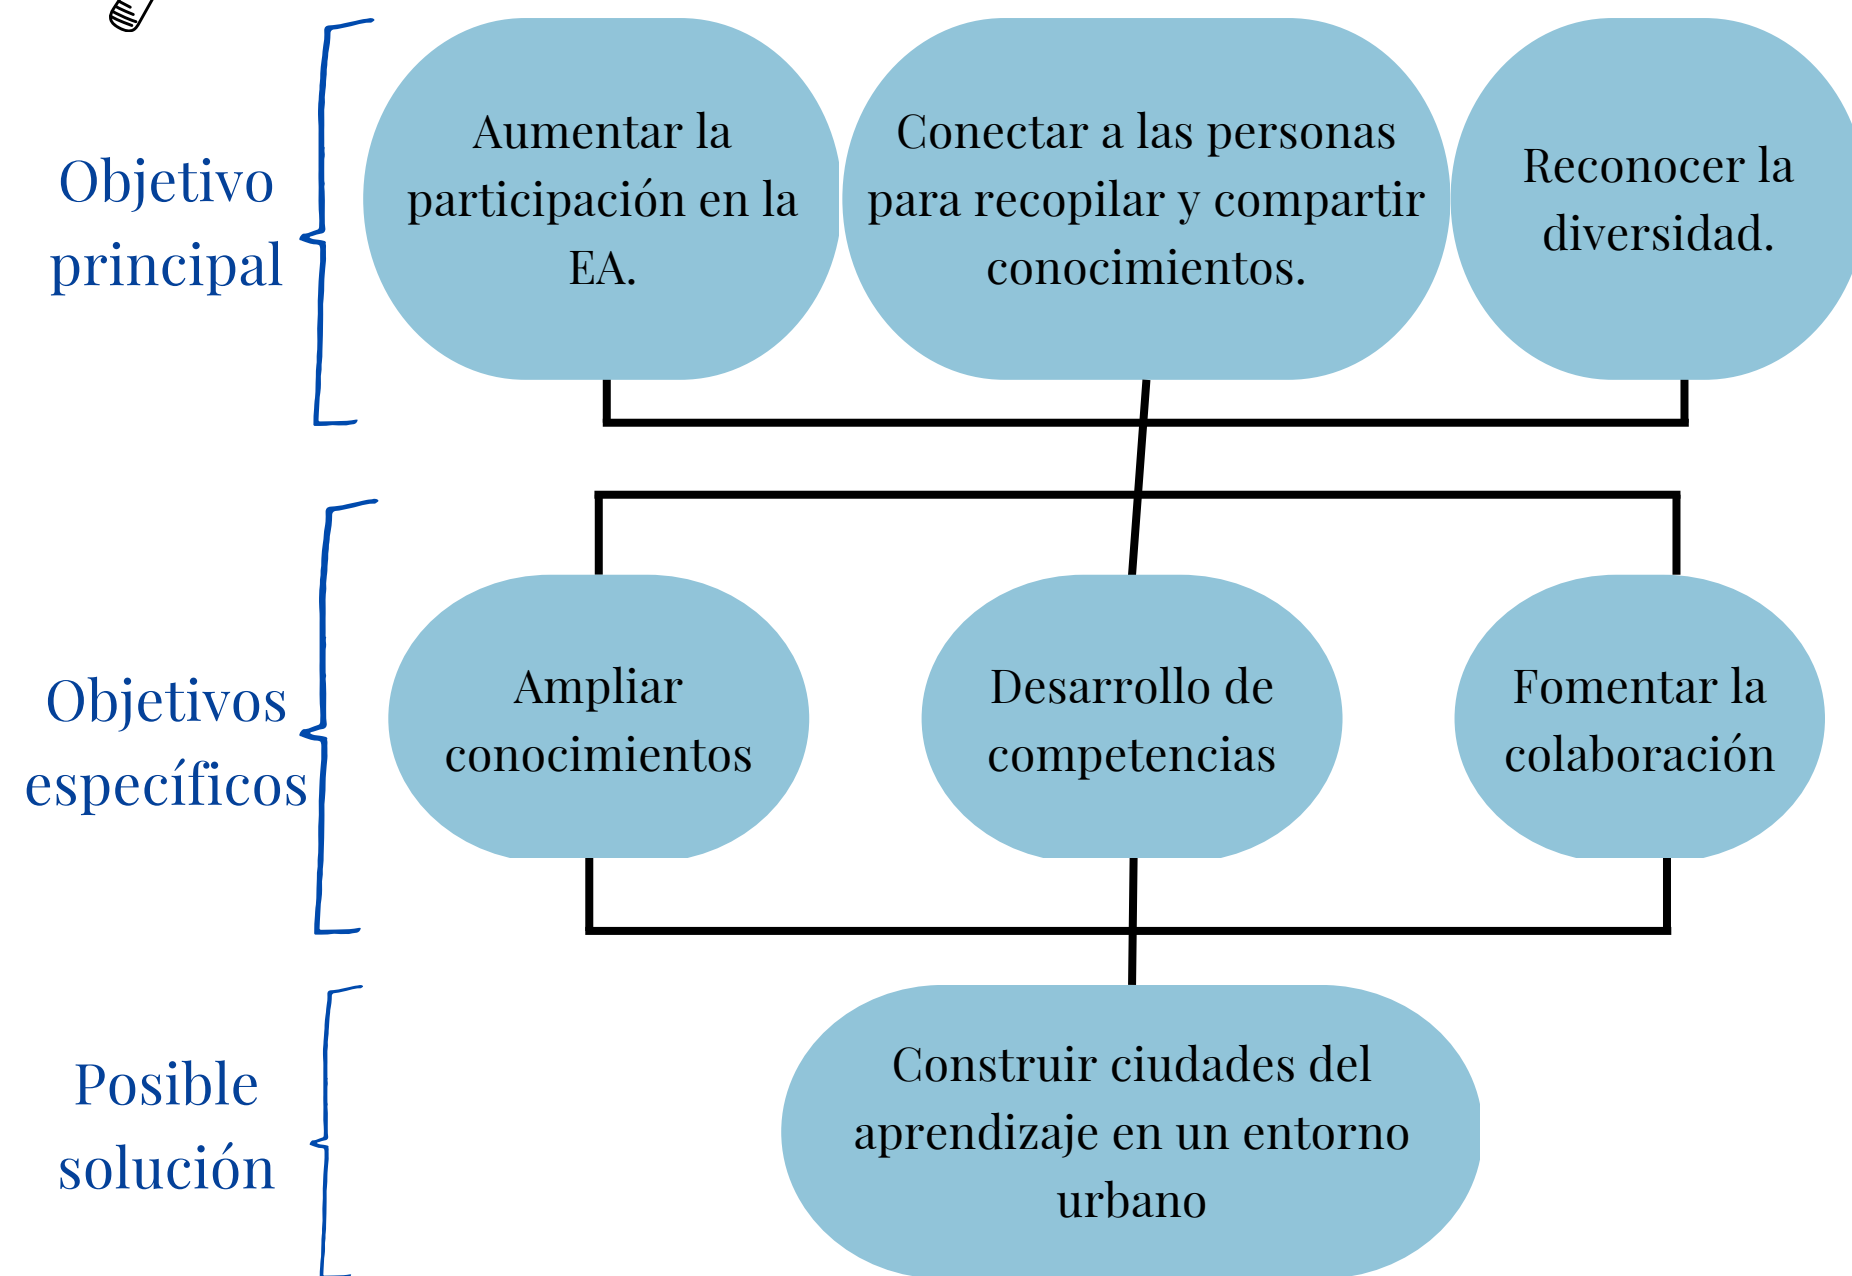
Objetivo principal

Aumentar la participación en la EA.

Conectar a las personas para recopilar y compartir conocimientos.

Reconocer la diversidad.

Objetivos específicos

Ampliar conocimientos

Desarrollo de competencias

Fomentar la colaboración

Posible solución

Construir ciudades del aprendizaje en un entorno urbano